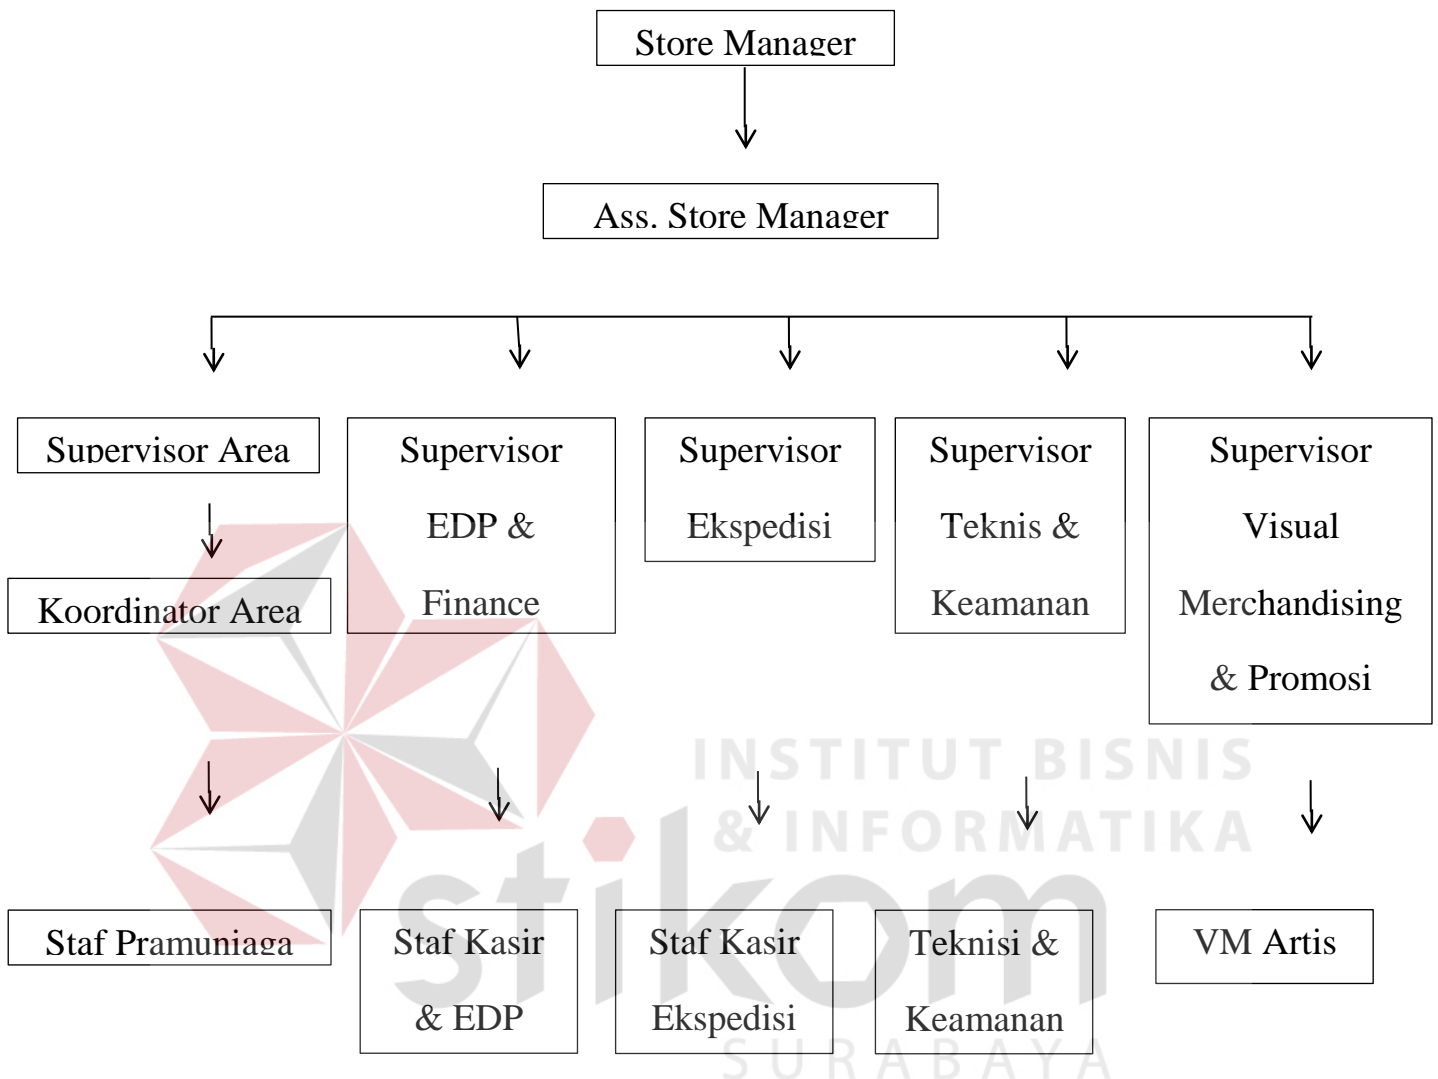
Store Manager

Ass. Store Manager

Supervisor Area

Koordinator Area

Supervisor EDP & Finance

Supervisor Ekspedisi

Supervisor Teknis & Keamanan

Supervisor Visual Merchandising & Promosi

INSTITUT BISNIS & INFORMATIKA

stikom

Staf Pramuniaga

Staf Kasir & EDP

Staf Kasir Ekspedisi

Teknisi & Keamanan

VM Artis

SURABAYA